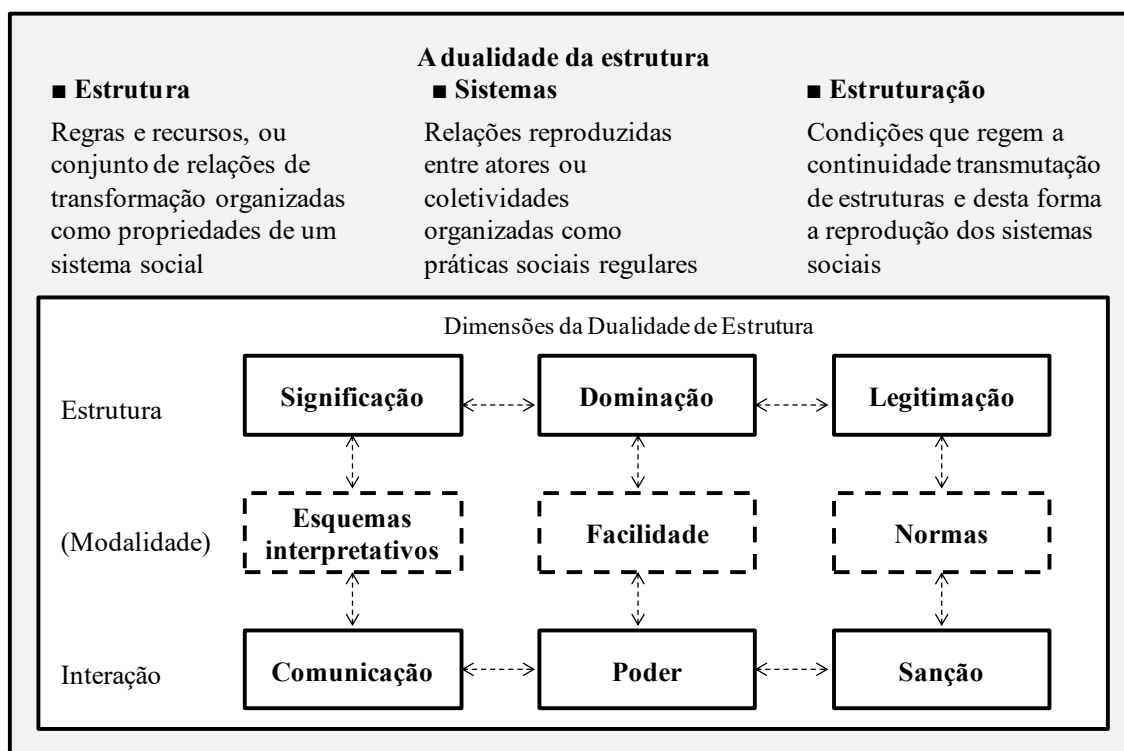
A dualidade da estrutura

■ Estrutura

Regras e recursos, ou conjunto de relações de transformação organizadas como propriedades de um sistema social

■ Sistemas

Relações reproduzidas entre atores ou coletividades organizadas como práticas sociais regulares

■ Estruturação

Condições que regem a continuidade transmutação de estruturas e desta forma a reprodução dos sistemas sociais

Dimensões da Dualidade de Estrutura

| | | | |
|---|---|---|---|
| Estrutura | Significação | Dominação | Legitimação |
| (Modalidade) | Esquemas interpretativos | Facilidade | Normas |
| Interação | Comunicação | Poder | Sanção |